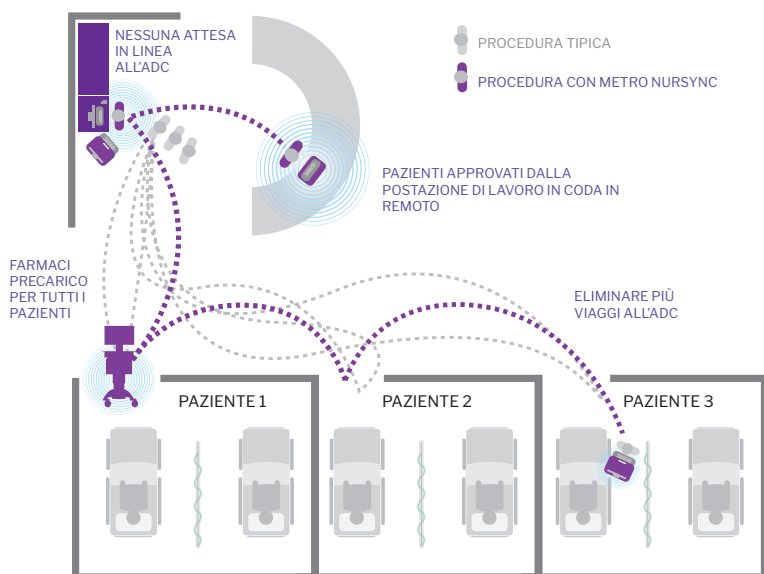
NESSUNA ATTESA IN LINEA ALL'ADC

PROCEDURA TIPICA

PROCEDURA CON METRO NURSYNC

PAZIENTI APPROVATI DALLA POSTAZIONE DI LAVORO IN CODA IN REMOTO

FARMACI PRECARICO PER TUTTI I PAZIENTI

ELIMINARE PIÙ VIAGGI ALL'ADC

PAZIENTE 1

PAZIENTE 2

PAZIENTE 3